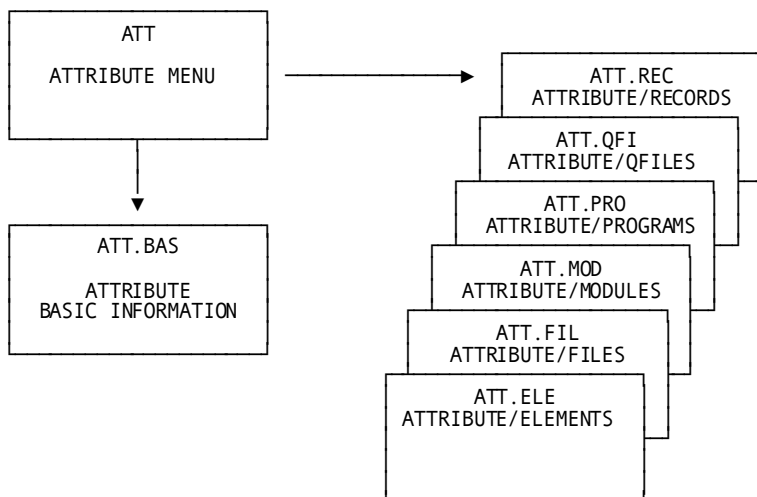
ATT

ATTRIBUTE MENU

ATT.BAS

ATTRIBUTE
BASIC INFORMATION

ATT.REC
ATTRIBUTE/RECORDS

ATT.QFI
ATTRIBUTE/QFILES

ATT.PRO
ATTRIBUTE/PROGRAMS

ATT.MOD
ATTRIBUTE/MODULES

ATT.FIL
ATTRIBUTE/FILES

ATT.ELE
ATTRIBUTE/ELEMENTS